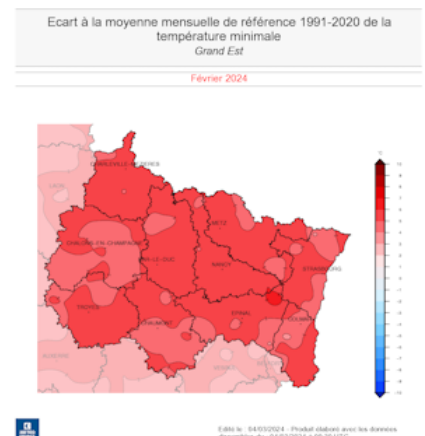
Ecart à la moyenne mensuelle de référence 1991-2020 de la température minimale
Grand Est

Février 2024

CHARLEVILLE-MEZIERES
METZ
CHALONS-EN-CHAMPAGNE
BAR-LE-DUC
NANCY
STRASBOURG
TROYES
EPINAL
COLMAR
CHAUMONT

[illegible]